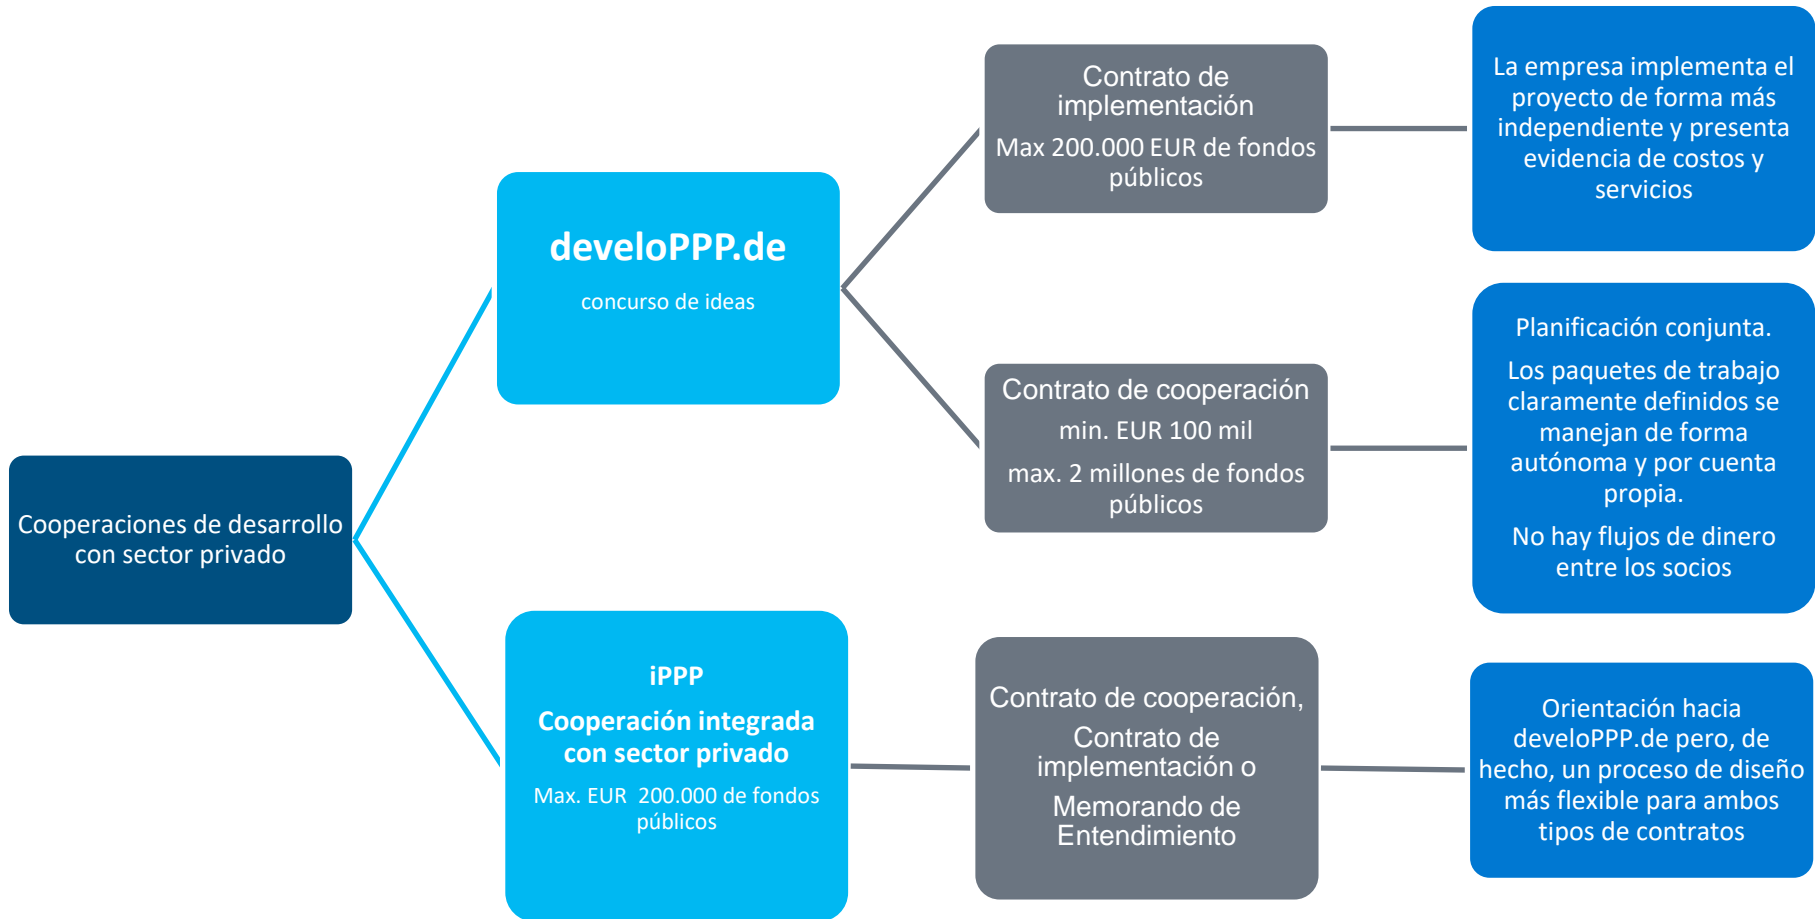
Cooperaciones de desarrollo con sector privado

developPP.de

concurso de ideas

Contrato de implementación

Max 200.000 EUR de fondos públicos

La empresa implementa el proyecto de forma más independiente y presenta evidencia de costos y servicios

Contrato de cooperación

min. EUR 100 mil

max. 2 millones de fondos públicos

Planificación conjunta.

Los paquetes de trabajo claramente definidos se manejan de forma autónoma y por cuenta propia.

No hay flujos de dinero entre los socios

iPPP

Cooperación integrada con sector privado

Max. EUR 200.000 de fondos públicos

Contrato de cooperación,

Contrato de implementación o

Memorando de Entendimiento

Orientación hacia developPP.de pero, de hecho, un proceso de diseño más flexible para ambos tipos de contratos